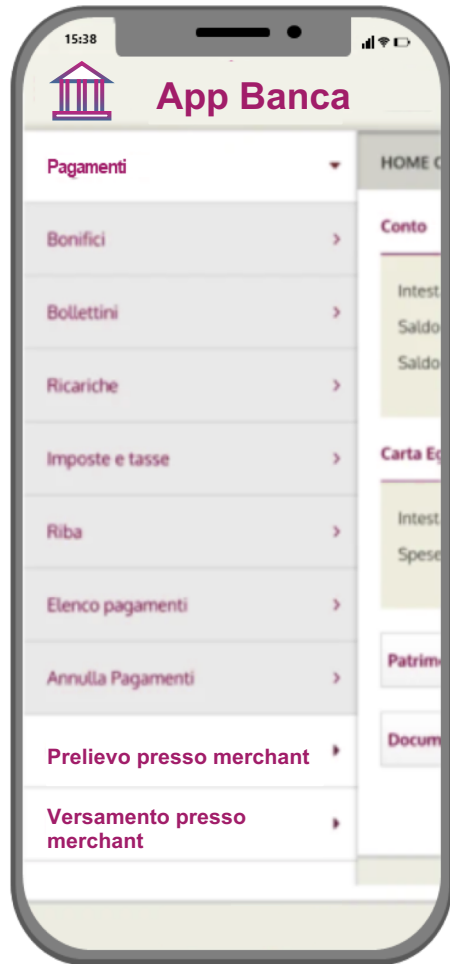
15:38

App Banca

Pagamenti

Bonifici

Bollettini

Ricariche

Imposte e tasse

Riba

Elenco pagamenti

Annulla Pagamenti

Prelievo presso merchant

Versamento presso merchant

HOME C

Conto

Intest

Saldo

Saldo

Carta Eg

Intest

Spese

Patrim

Docum